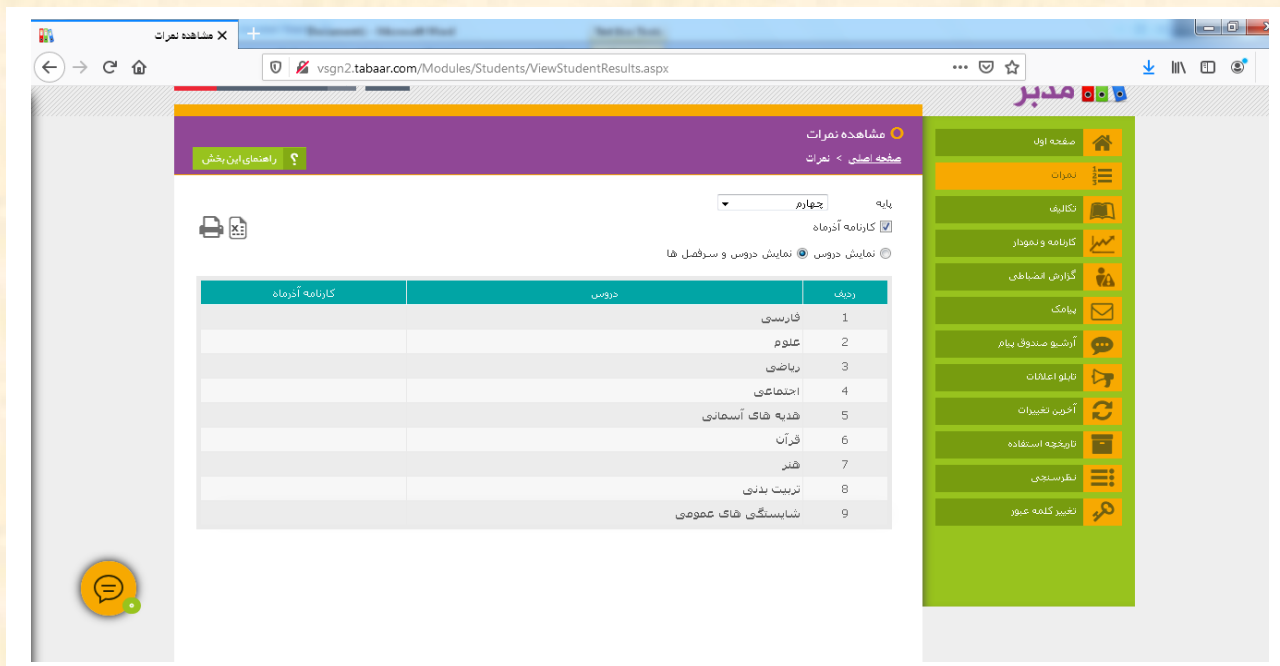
مشاهده نمرات
vsgn2.tabaar.com/Modules/Students/ViewStudentResults.aspx
مدبر

مشاهده نمرات
صفحه اصلی > نمرات
راهنمای این بخش

صفحه اول
نمرات
تکالیف
کارنامه و نمودار
گزارش انضباطی
پیامک
آرشیو صندوق پیام
تابلو اعلانات
آخرین تغییرات
تاریخچه استفاده
نظرسنجی
تغییر کلمه عبور

پایه چهارم
کارنامه آذرماه
نمایش دروس   نمایش دروس و سرفصل ها

| ردیف | دروس | کارنامه آذرماه |
|---|---|---|
| 1 | فارسی | |
| 2 | علوم | |
| 3 | ریاضی | |
| 4 | اجتماعی | |
| 5 | هدیه های آسمانی | |
| 6 | قرآن | |
| 7 | هنر | |
| 8 | تربیت بدنی | |
| 9 | شایستگی های عمومی | |